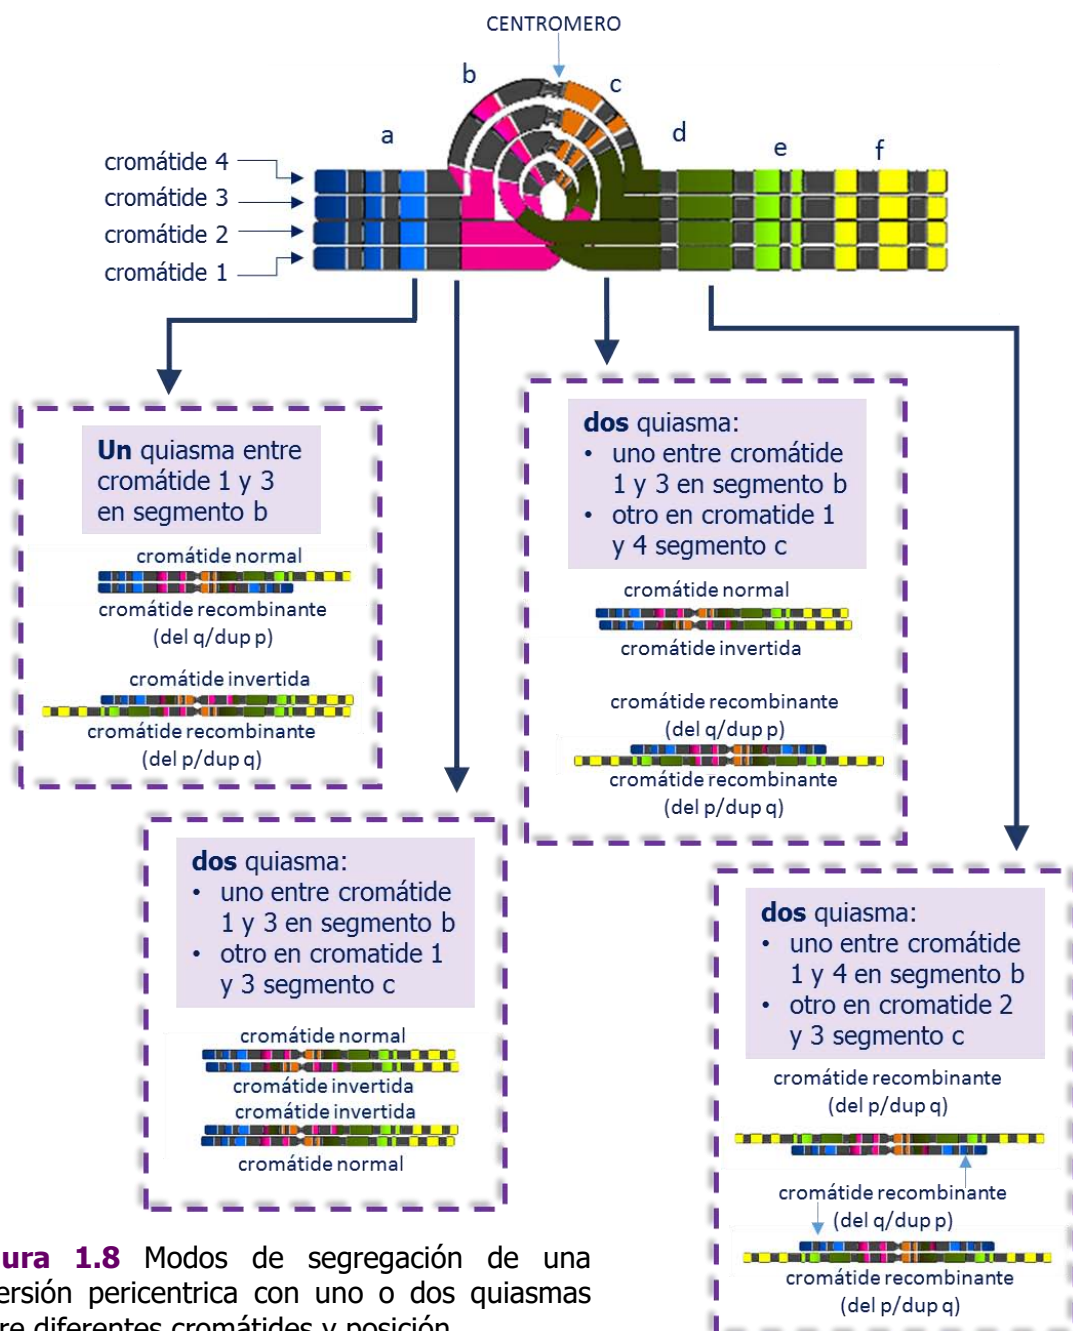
CENTROMERO

b

c

a

d

e

f

cromátide 4

cromátide 3

cromátide 2

cromátide 1

**Un** quiasma entre cromátide 1 y 3 en segmento b

cromátide normal

cromátide recombinante (del q/dup p)

cromátide invertida

cromátide recombinante (del p/dup q)

**dos** quiasma:
• uno entre cromátide 1 y 3 en segmento b
• otro en cromatide 1 y 4 segmento c

cromátide normal

cromátide invertida

cromátide recombinante (del q/dup p)

cromátide recombinante (del p/dup q)

**dos** quiasma:
• uno entre cromátide 1 y 3 en segmento b
• otro en cromatide 1 y 3 segmento c

cromátide normal

cromátide invertida

cromátide invertida

cromátide normal

**dos** quiasma:
• uno entre cromátide 1 y 4 en segmento b
• otro en cromatide 2 y 3 segmento c

cromátide recombinante (del p/dup q)

cromátide recombinante (del q/dup p)

cromátide recombinante (del p/dup q)

ura 1.8 Modos de segregación de una ersión pericentrica con uno o dos quiasmas re diferentes cromátides y posición